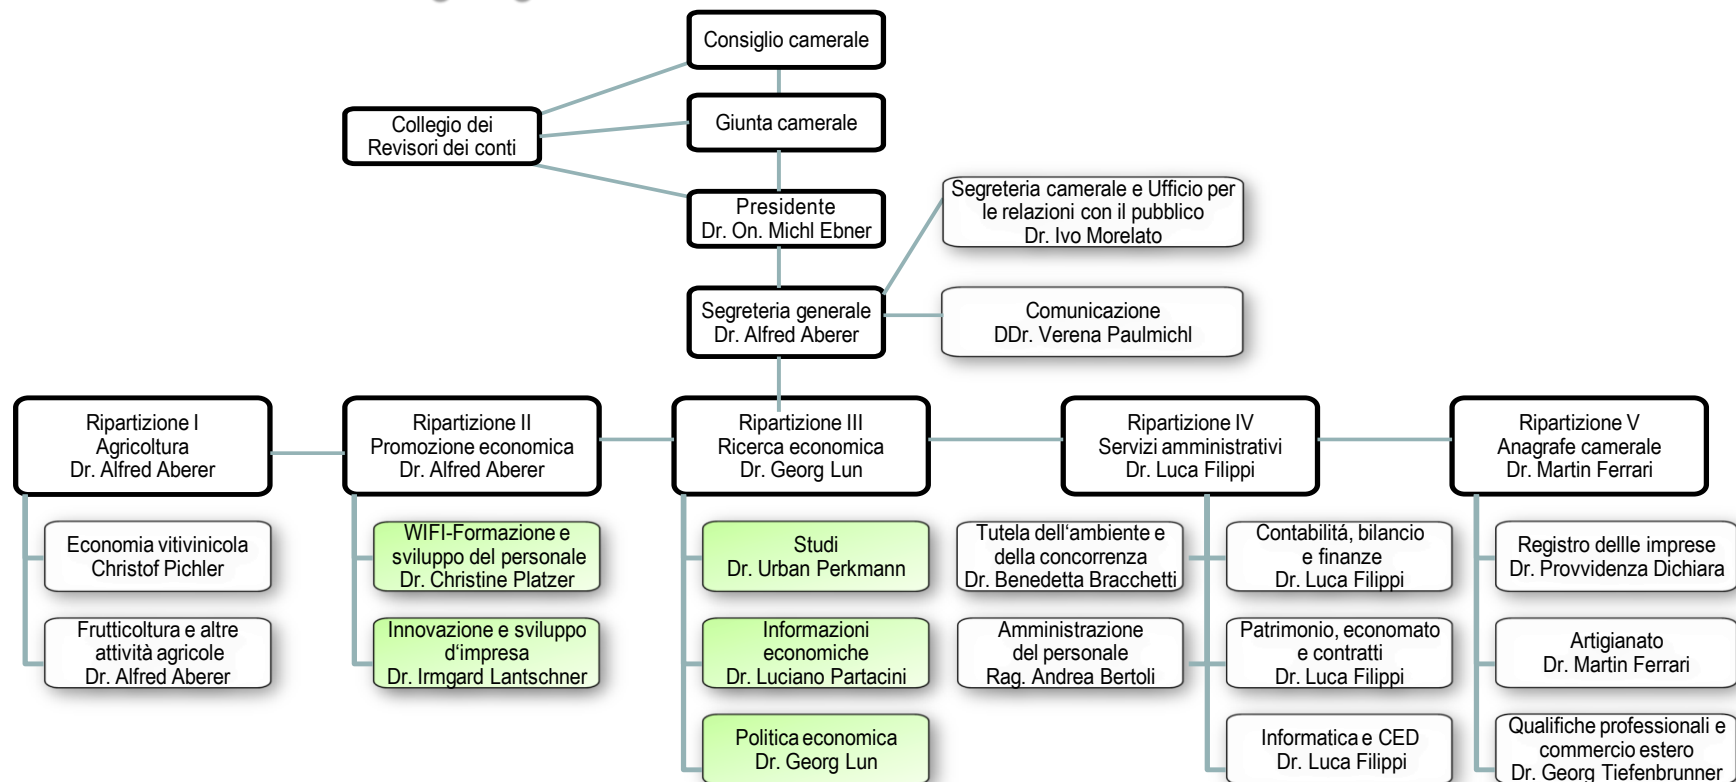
Consiglio camerale

Collegio dei Revisori dei conti

Giunta camerale

Presidente
Dr. On. Michl Ebner

Segreteria camerale e Ufficio per le relazioni con il pubblico
Dr. Ivo Morelato

Segreteria generale
Dr. Alfred Aberer

Comunicazione
DDr. Verena Paulmichl

Ripartizione I
Agricoltura
Dr. Alfred Aberer

Economia vitivinicola
Christof Pichler

Frutticoltura e altre attività agricole
Dr. Alfred Aberer

Ripartizione II
Promozione economica
Dr. Alfred Aberer

WIFI-Formazione e sviluppo del personale
Dr. Christine Platzer

Innovazione e sviluppo d'impresa
Dr. Irmgard Lantschner

Ripartizione III
Ricerca economica
Dr. Georg Lun

Studi
Dr. Urban Perkmann

Informazioni economiche
Dr. Luciano Partacini

Politica economica
Dr. Georg Lun

Ripartizione IV
Servizi amministrativi
Dr. Luca Filippi

Tutela dell'ambiente e della concorrenza
Dr. Benedetta Bracchetti

Amministrazione del personale
Rag. Andrea Bertoli

Contabilitá, bilancio e finanze
Dr. Luca Filippi

Patrimonio, economato e contratti
Dr. Luca Filippi

Informatica e CED
Dr. Luca Filippi

Ripartizione V
Anagrafe camerale
Dr. Martin Ferrari

Registro dellle imprese
Dr. Provvidenza Dichiara

Artigianato
Dr. Martin Ferrari

Qualifiche professionali e commercio estero
Dr. Georg Tiefenbrunner